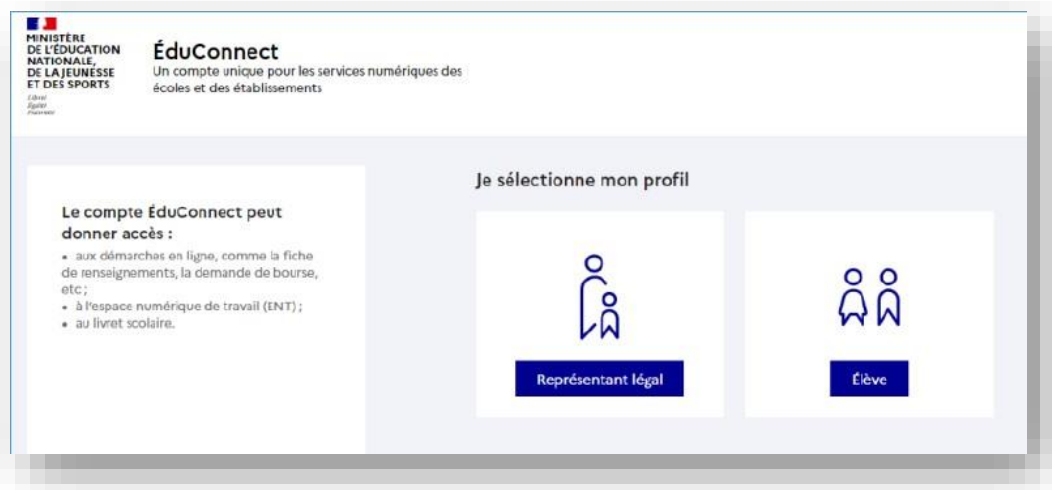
MINISTÈRE DE L'ÉDUCATION NATIONALE, DE LA JEUNESSE ET DES SPORTS
Liberté Égalité Fraternité

ÉduConnect
Un compte unique pour les services numériques des écoles et des établissements

Le compte ÉduConnect peut donner accès :
• aux démarches en ligne, comme la fiche de renseignements, la demande de bourse, etc ;
• à l'espace numérique de travail (ENT) ;
• au livret scolaire.

Je sélectionne mon profil

Représentant légal

Élève